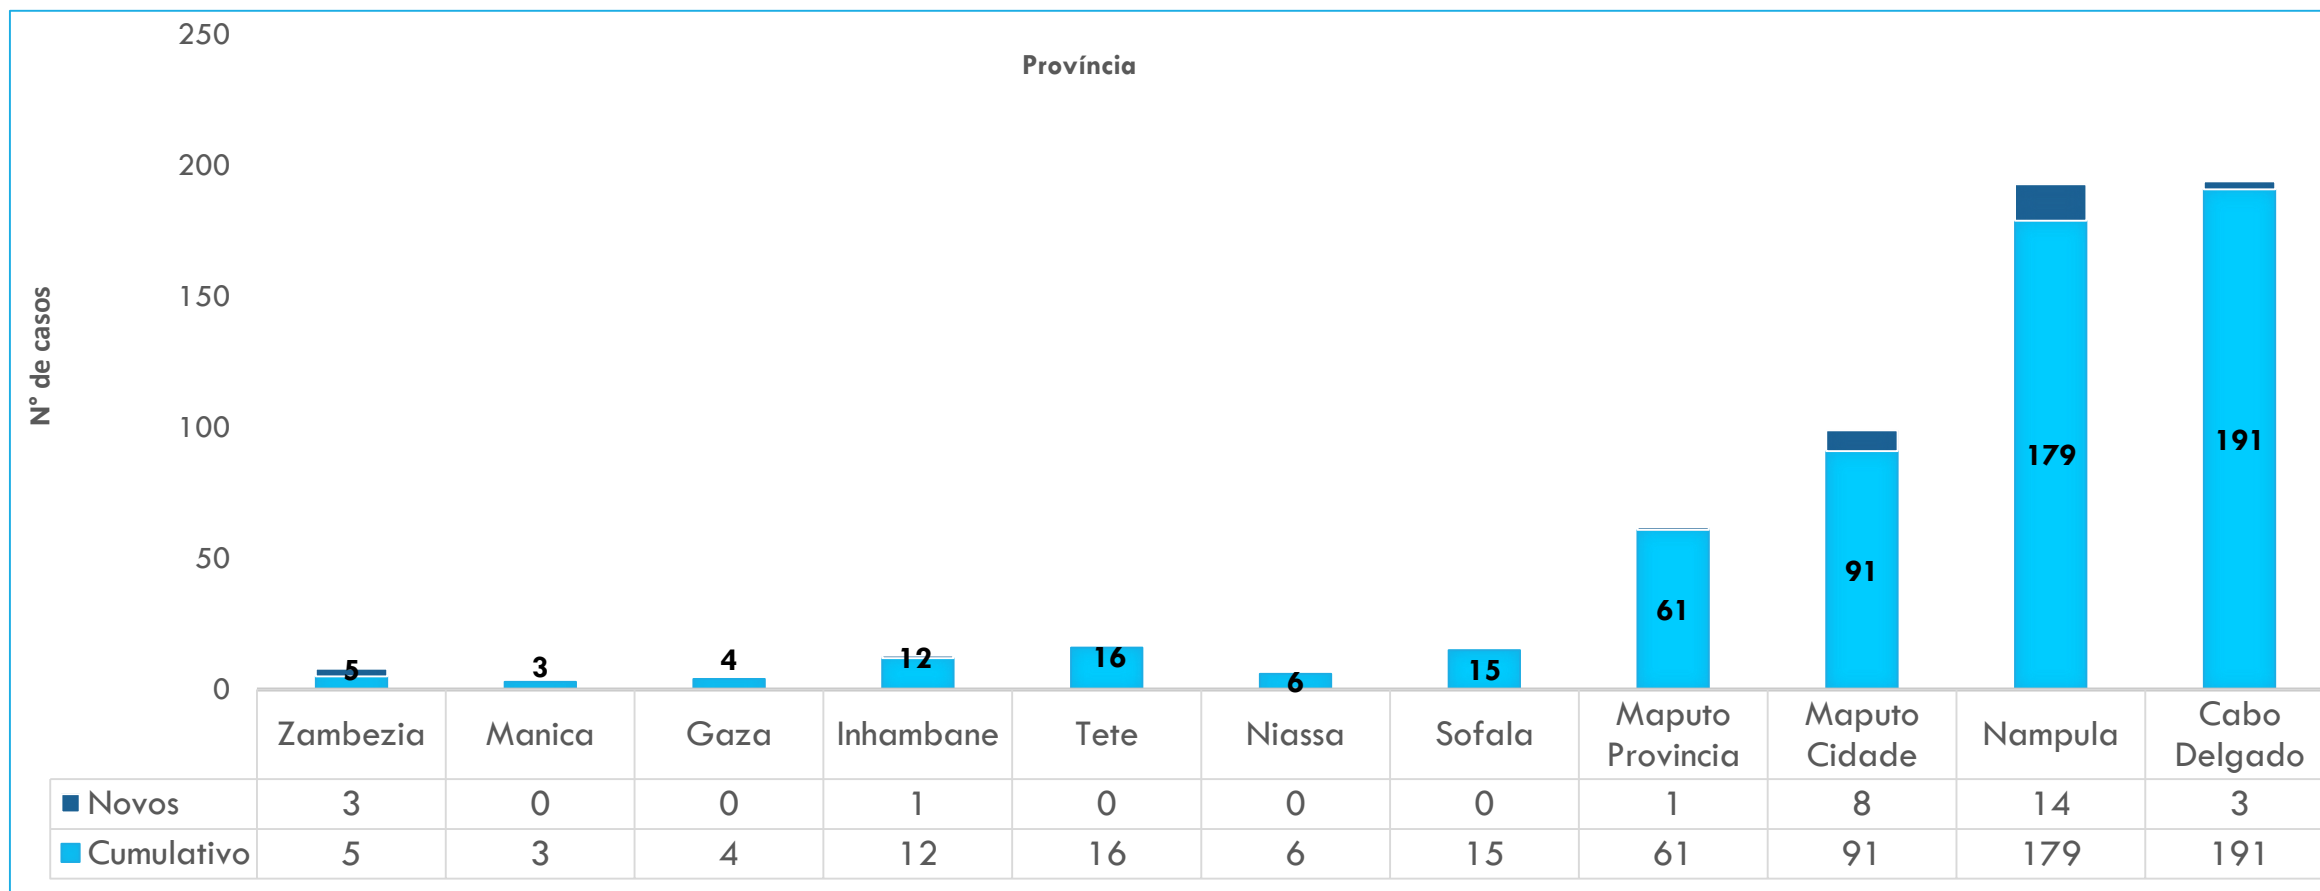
Província

Nº de casos

250
200
150
100
50
0

5 3 4 12 16 6 15 61 91 179 191

| | Zambezia | Manica | Gaza | Inhambane | Tete | Niassa | Sofala | Maputo Provincia | Maputo Cidade | Nampula | Cabo Delgado |
|---|---|---|---|---|---|---|---|---|---|---|---|
| Novos | 3 | 0 | 0 | 1 | 0 | 0 | 0 | 1 | 8 | 14 | 3 |
| Cumulativo | 5 | 3 | 4 | 12 | 16 | 6 | 15 | 61 | 91 | 179 | 191 |